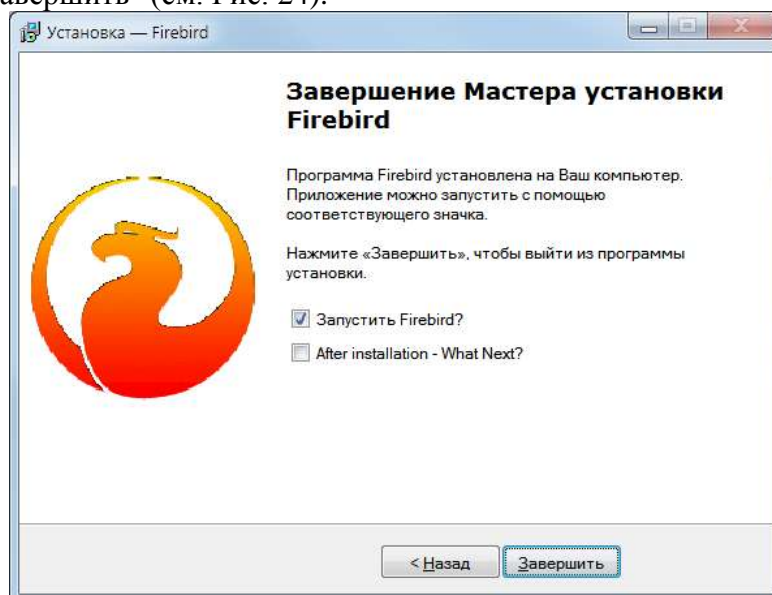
авершить" (см. Рис. 24).

Установка — Firebird

Завершение Мастера установки Firebird

Программа Firebird установлена на Ваш компьютер. Приложение можно запустить с помощью соответствующего значка.

Нажмите «Завершить», чтобы выйти из программы установки.

Запустить Firebird?

After installation - What Next?

< Назад

Завершить